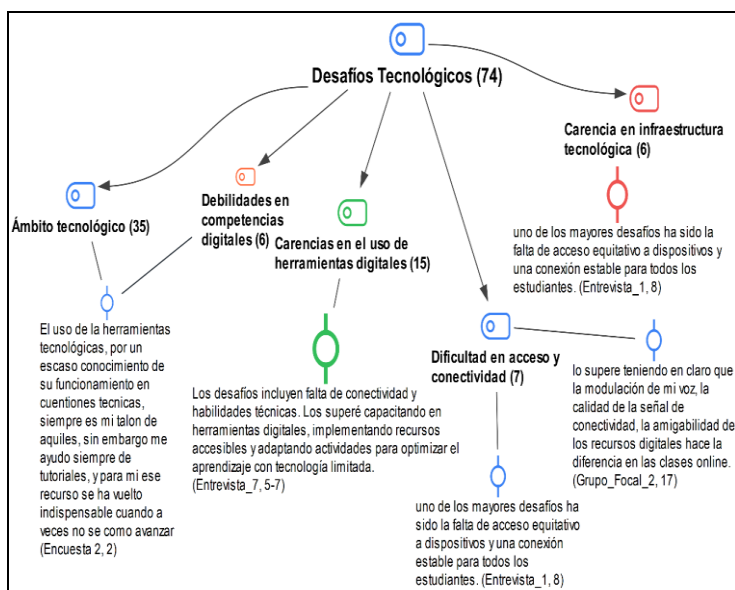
Desafíos Tecnológicos (74)

Carencia en infraestructura tecnológica (6)

uno de los mayores desafíos ha sido la falta de acceso equitativo a dispositivos y una conexión estable para todos los estudiantes. (Entrevista_1, 8)

Ámbito tecnológico (35)

Debilidades en competencias digitales (6)

Carencias en el uso de herramientas digitales (15)

El uso de la herramientas tecnológicas, por un escaso conocimiento de su funcionamiento en cuentiones tecnicas, siempre es mi talon de aquiles, sin embargo me ayudo siempre de tutoriales, y para mi ese recurso se ha vuelto indispensable cuando a veces no se como avanzar (Encuesta 2, 2)

Los desafíos incluyen falta de conectividad y habilidades técnicas. Los superé capacitando en herramientas digitales, implementando recursos accesibles y adaptando actividades para optimizar el aprendizaje con tecnología limitada. (Entrevista_7, 5-7)

Dificultad en acceso y conectividad (7)

lo supere teniendo en claro que la modulación de mi voz, la calidad de la señal de conectividad, la amigabilidad de los recursos digitales hace la diferencia en las clases online. (Grupo_Focal_2, 17)

uno de los mayores desafíos ha sido la falta de acceso equitativo a dispositivos y una conexión estable para todos los estudiantes. (Entrevista_1, 8)